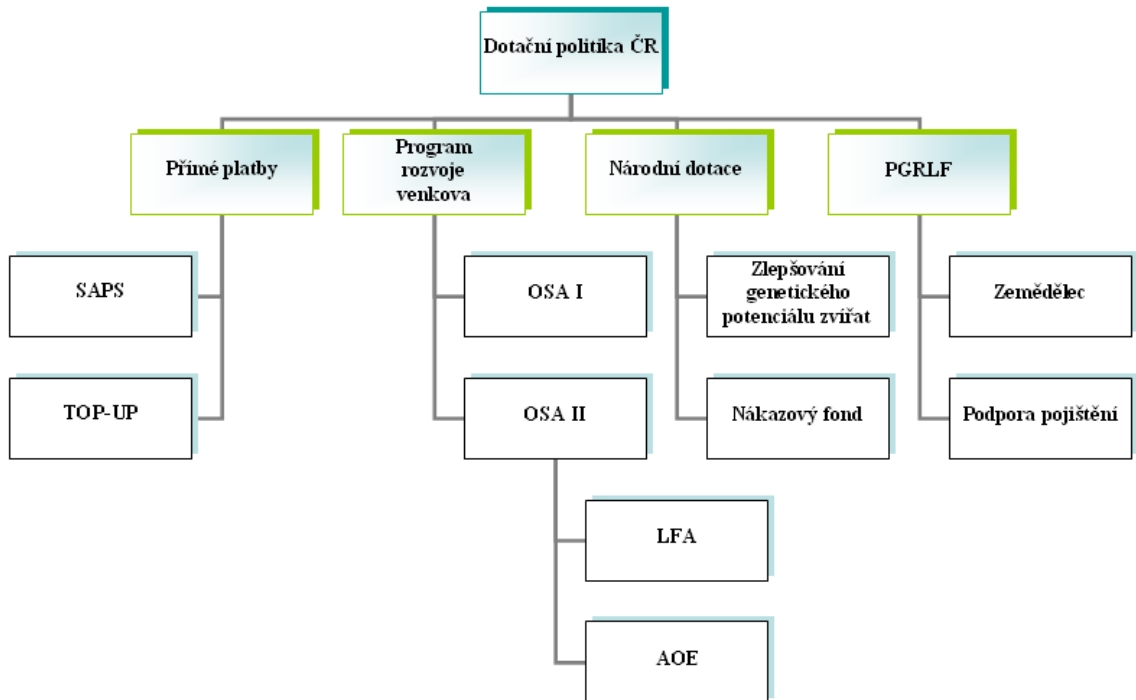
Dotační politika ČR

Přímé platby

Program rozvoje venkova

Národní dotace

PGRLF

SAPS

TOP-UP

OSA I

OSA II

LFA

AOE

Zlepšování genetického potenciálu zvířat

Nákazový fond

Zemědělec

Podpora pojištění